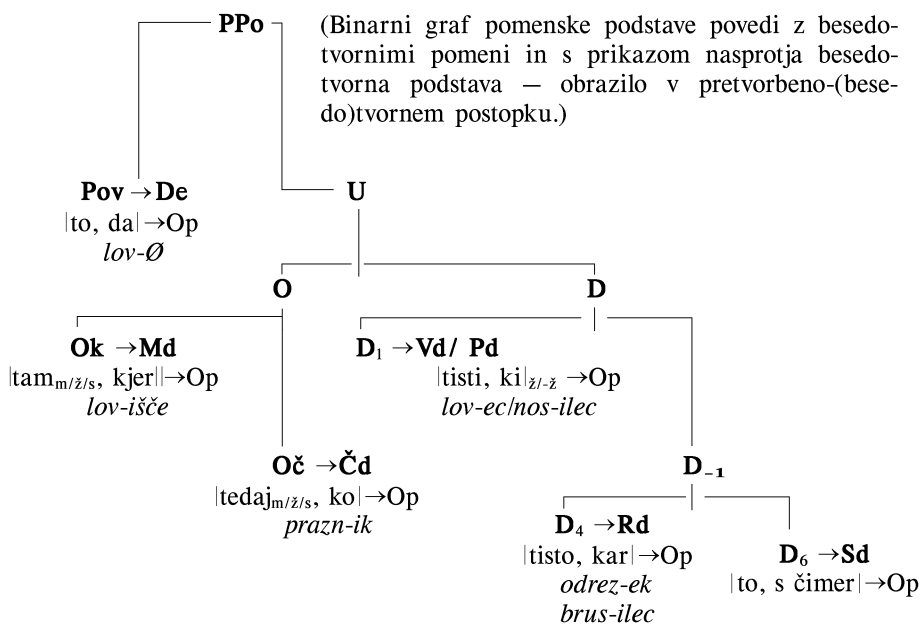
PPo

(Binarni graf pomenske podstave povedi z besedotvornimi pomeni in s prikazom nasprotja besedotvorna podstava — obrazilo v pretvorbeno-(besedo)tvornem postopku.)

Pov → De
|to, da| →Op
*lov-Ø*

U

O

D

Ok → Md
|tam$_{m/ž/s}$, kjer|| →Op
*lov-išče*

D$_1$ → Vd/ Pd
|tisti, ki|$_{ž/-ž}$ →Op
*lov-ec/nos-ilec*

Oč → Čd
|tedaj$_{m/ž/s}$, ko| →Op
*prazn-ik*

D$_{-1}$

D$_4$ → Rd
|tisto, kar| →Op
*odrez-ek*
*brus-ilec*

D$_6$ → Sd
|to, s čimer| →Op